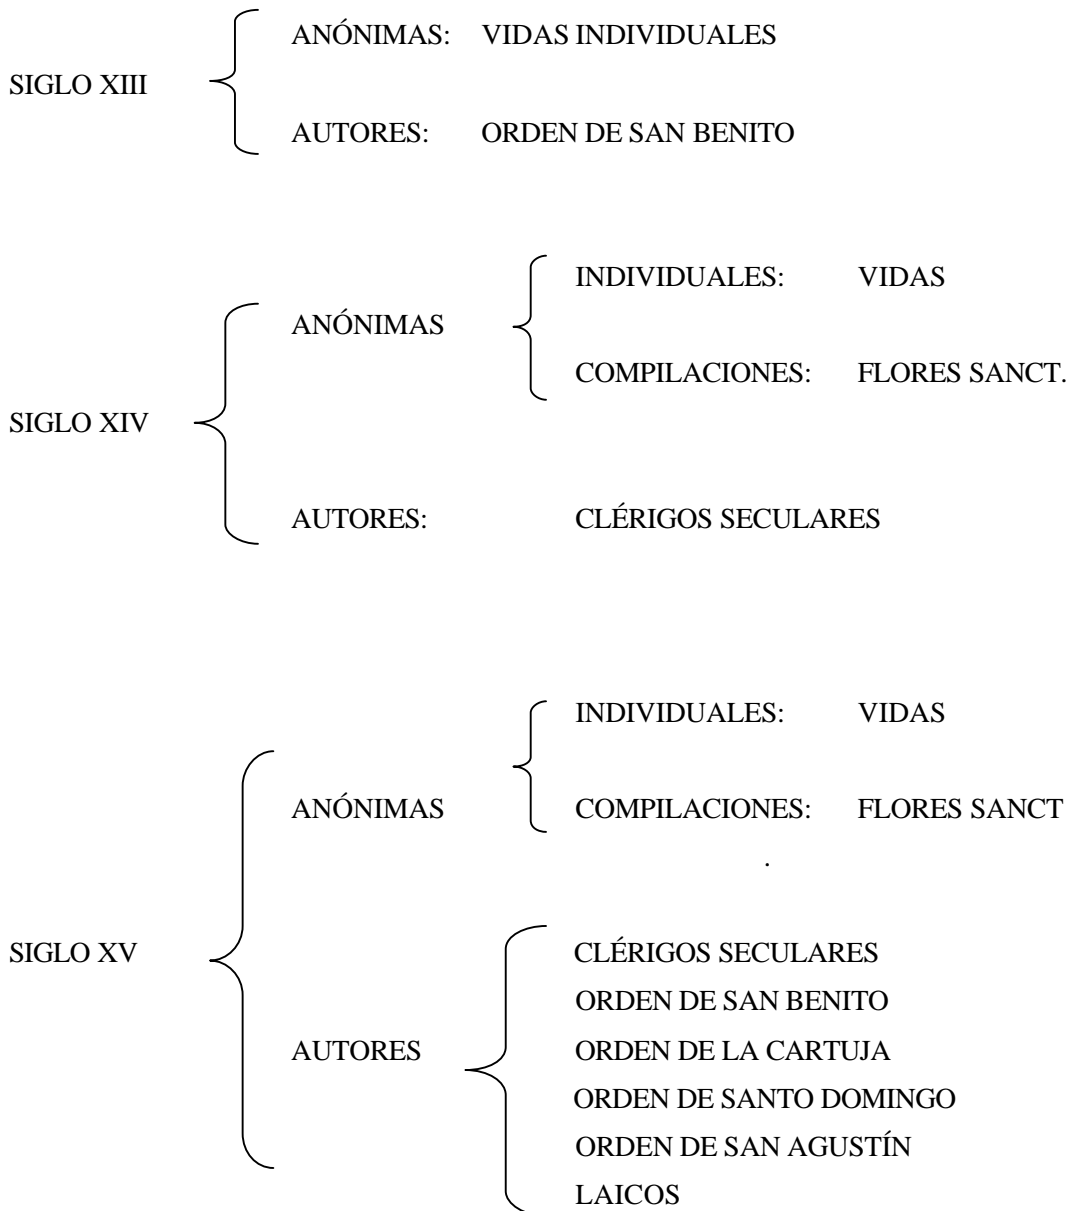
SIGLO XIII

ANÓNIMAS: VIDAS INDIVIDUALES

AUTORES: ORDEN DE SAN BENITO

SIGLO XIV

ANÓNIMAS

INDIVIDUALES: VIDAS

COMPILACIONES: FLORES SANCT.

AUTORES: CLÉRIGOS SECULARES

SIGLO XV

ANÓNIMAS

INDIVIDUALES: VIDAS

COMPILACIONES: FLORES SANCT

.

AUTORES

CLÉRIGOS SECULARES
ORDEN DE SAN BENITO
ORDEN DE LA CARTUJA
ORDEN DE SANTO DOMINGO
ORDEN DE SAN AGUSTÍN
LAICOS